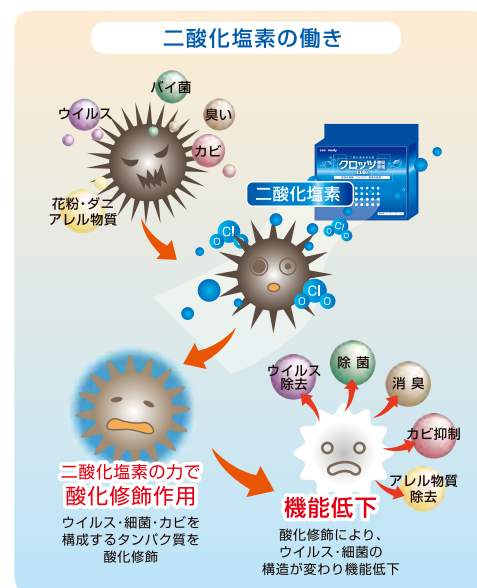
二酸化塩素の働き

バイ菌
ウイルス
臭い
カビ
花粉・ダニ
アレル物質

クロッツ
二酸化塩素

O Cl O
O Cl O
O Cl O

二酸化塩素の力で
酸化修飾作用

ウイルス・細菌・カビを
構成するタンパク質を
酸化修飾

ウイルス
除去
除菌
消臭
カビ抑制
アレル物質
除去

機能低下

酸化修飾により、
ウイルス・細菌の
構造が変わり機能低下